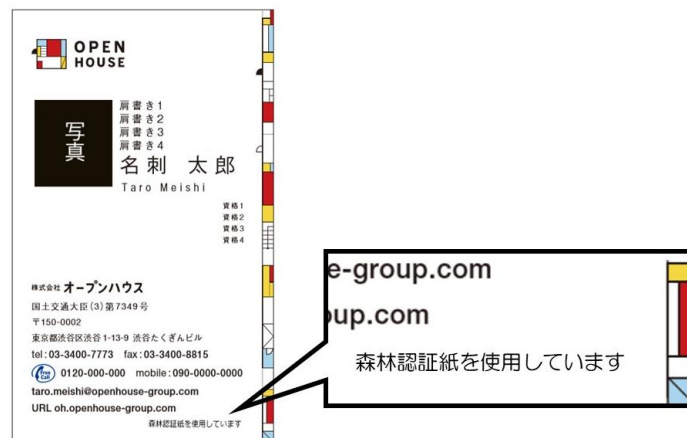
OPEN
HOUSE

写
真

肩書き1
肩書き2
肩書き3
肩書き4
名刺　太郎
Taro Meishi

資格1
資格2
資格3
資格4

株式会社 オープンハウス
国土交通大臣(3)第7349号
〒150-0002
東京都渋谷区渋谷1-13-9 渋谷たくぎんビル
tel : 03-3400-7773　fax : 03-3400-8815
Free Call 0120-000-000　mobile : 090-0000-0000
taro.meishi@openhouse-group.com
URL oh.openhouse-group.com
森林認証紙を使用しています

e-group.com
up.com
森林認証紙を使用しています